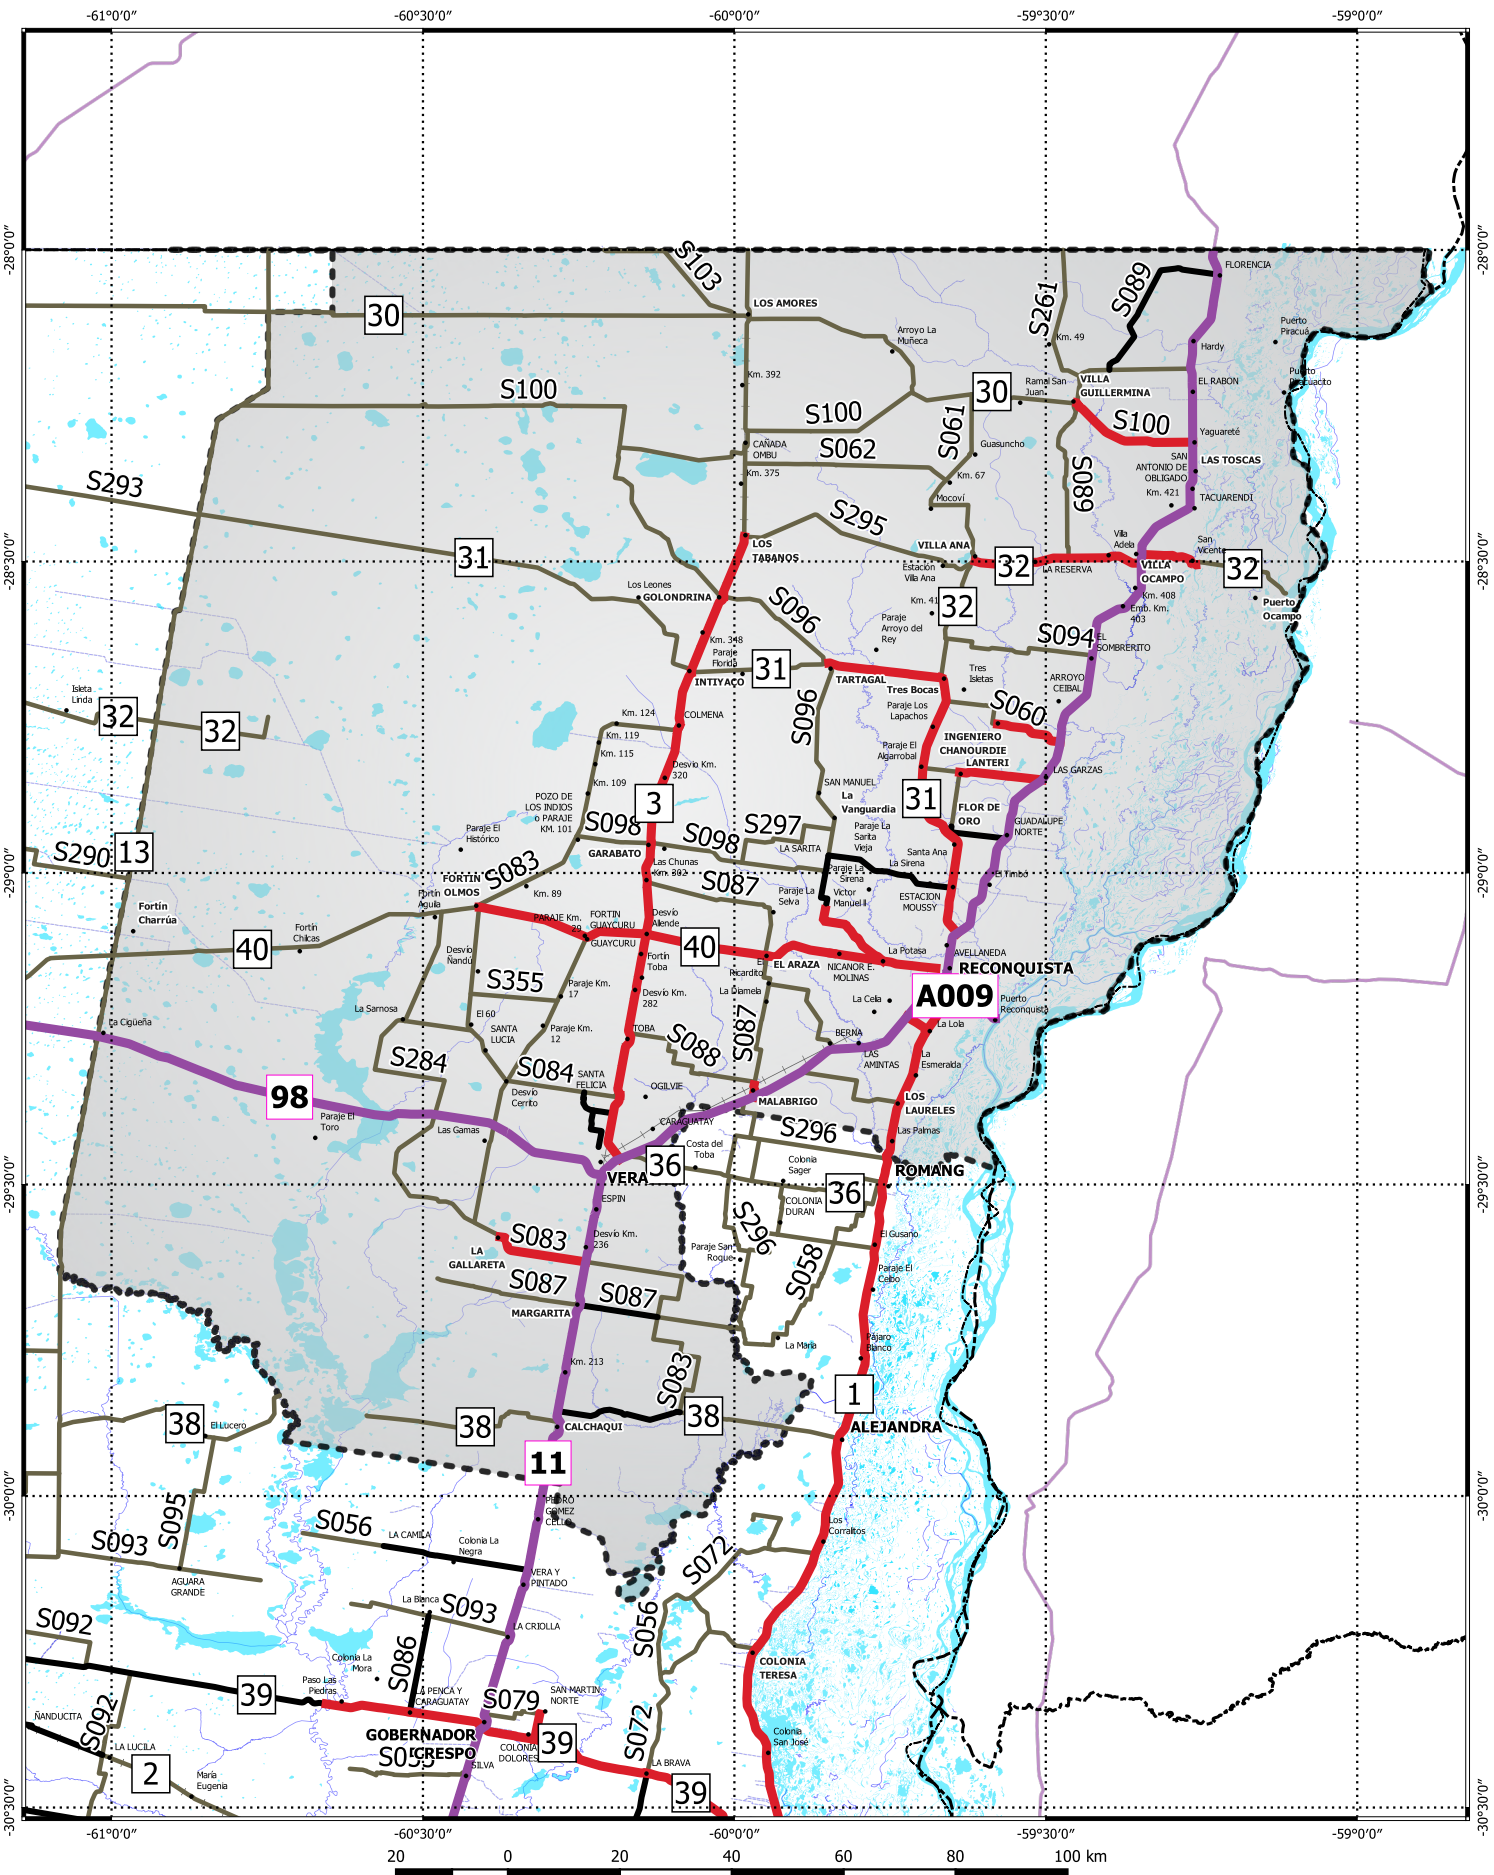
-61°0'0" -60°30'0" -60°0'0" -59°30'0" -59°0'0"

-28°0'0" -28°30'0" -29°0'0" -29°30'0" -30°0'0" -30°30'0"

S103
LOS AMORES
30
S261
S089
FLORENCIA
Km. 49
Puerto Piracuá
Arroyo La Muñeca
Hardy
Km. 392
S100
30
Ramal San Juan
VILLA GUILLERMINA
EL RABON
Puerto Piracuacito
S100
S100
Yaguareté
CAÑADA OMBU
S062
S061
Guasuncho
SAN ANTONIO DE OBLIGADO
LAS TOSCAS
S293
Km. 375
Km. 67
S089
Km. 421
TACUARENDI
Mocoví
S295
Villa Adela
San Vicente
31
LOS TABANOS
VILLA ANA
32
LA RESERVA
VILLA OCAMPO
32
Estación Villa Ana
Los Leones
GOLONDRINA
Km. 41
32
Km. 408
Puerto Ocampo
S096
Emb. Km. 403
Paraje Arroyo del Rey
S094
EL SOMBRERITO
Km. 348
Paraje Florida
31
Isleta Linda
INTIYACO
TARTAGAL
Tres Isletas
32
32
Tres Bocas
ARROYO CEIBAL
Km. 124
COLMENA
S096
Paraje Los Lapachos
S060
Km. 119
INGENIERO CHANOURDIE
Km. 115
Paraje El Algarrobal
LANTERI
Desvío Km. 320
LAS GARZAS
Km. 109
SAN MANUEL
La Vanguardia
31
POZO DE LOS INDIOS o PARAJE KM. 101
3
FLOR DE ORO
S098
S297
GUADALUPE NORTE
Paraje El Histórico
S098
Paraje La Santa Vieja
GARABATO
LA SARITA
Santa Ana
S290
13
Las Chunas
La Sirena
Km. 392
S083
Paraje La Sirena
El Timbó
S087
FORTIN OLMOS
Km. 89
Fortín Aguila
Paraje La Selva
Víctor Manuel II
ESTACION MOUSSY
Fortín Charrúa
PARAJE Km. 29
FORTIN GUAYCURU
Desvío Allende
Fortín Chilcas
GUAYCURU
40
40
La Potasa
AVELLANEDA
Desvío Ñandú
Fortín Toba
EL ARAZA
NICANOR E. MOLINAS
RECONQUISTA
S355
Ricardito
Paraje Km. 17
Desvío Km. 282
La Damela
A009
La Celia
Puerto Reconquista
La Sarnosa
El 60
La Cigüeña
SANTA LUCIA
Paraje Km. 12
TOBA
S087
La Lola
BERNA
S088
S284
LAS AMINTAS
La Esmeralda
S084
SANTA FELICIA
Desvío Cerrito
OGILVIE
98
MALABRIGO
LOS LAURELES
Paraje El Toro
CARAGUATAY
S296
Las Palmas
Las Gamas
Costa del Toba
36
ROMANG
VERA
Colonia Sager
36
ESPIN
COLONIA DURAN
S296
Desvío Km. 236
El Gusano
S083
LA GALLARETA
Paraje San Roque
S058
Paraje El Ceibo
S087
S087
MARGARITA
La María
Pájaro Blanco
Km. 213
S083
1
38
El Lucero
38
38
CALCHAQUI
ALEJANDRA
11
S095
PEDRO GOMEZ CELLO
S056
LA CAMILA
Colonia La Negra
Los Corralitos
S093
S072
AGUARA GRANDE
VERA Y PINTADO
S092
La Blanca
S093
LA CRIOLLA
S056
Colonia La Mora
S086
COLONIA TERESA
39
Paso Las Piedras
LA PENCA Y CARAGUATAY
S079
SAN MARTIN NORTE
ÑANDUCITA
S092
GOBERNADOR CRESPO
39
Colonia San José
LA LUCILA
S0
COLONIA DOLORES
S072
2
María Eugenia
SILVA
LA BRAVA
39
20 0 20 40 60 80 100 km